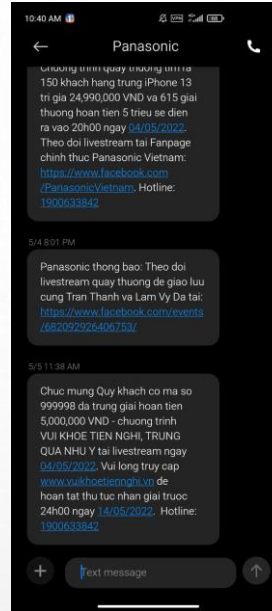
10:40 AM

Panasonic

Chuong trinh quay thuong tim ra 150 khach hang trung iPhone 13 tri gia 24,990,000 VND va 615 giai thuong hoan tien 5 trieu se dien ra vao 20h00 ngay 04/05/2022. Theo doi livestream tai Fanpage chinh thuc Panasonic Vietnam: https://www.facebook.com/PanasonicVietnam. Hotline: 1900633842

5/4 8:01 PM

Panasonic thong bao: Theo doi livestream quay thuong de giao luu cung Tran Thanh va Lam Vy Da tai: https://www.facebook.com/events/682092926406753/

5/5 11:38 AM

Chuc mung Quy khach co ma so 999998 da trung giai hoan tien 5,000,000 VND - chuong trinh VUI KHOE TIEN NGHI, TRUNG QUA NHU Y tai livestream ngay 04/05/2022. Vui long truy cap www.vuikhoetiennghi.vn de hoan tat thu tuc nhan giai truoc 24h00 ngay 14/05/2022. Hotline: 1900633842

Text message